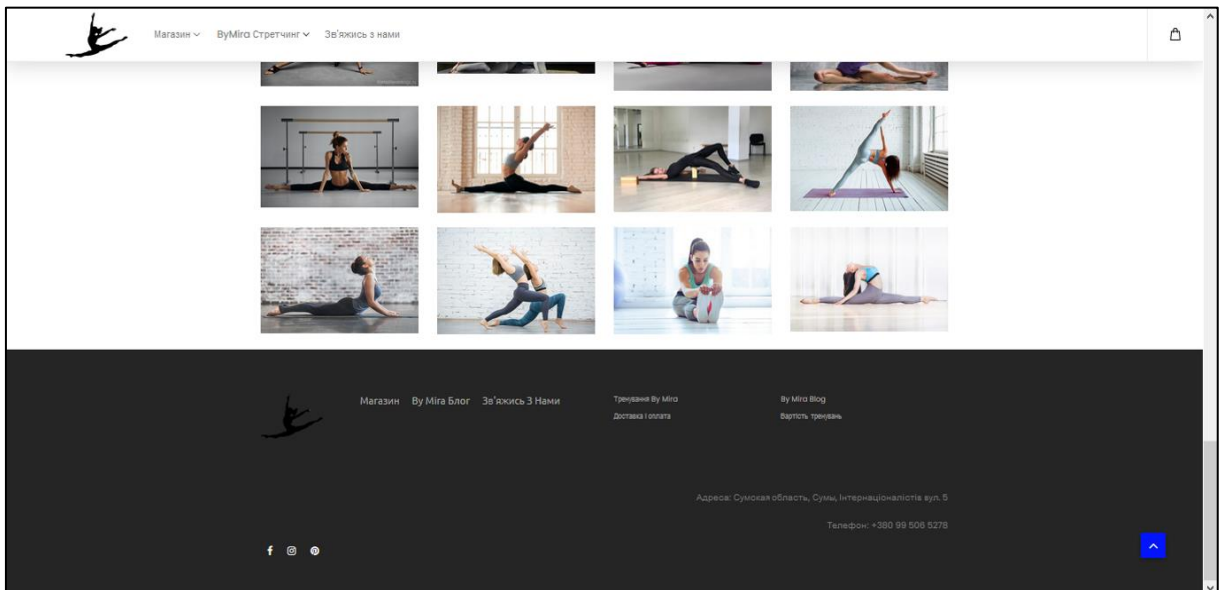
Магазин ∨ ByMira Стретчинг ∨ Зв'яжись з нами

Магазин By Mira Блог Зв'яжись З Нами

Тренування By Mira
Доставка і оплата

By Mira Blog
Вартість тренувань

Адреса: Сумская область, Сумы, Інтернаціоналістів вул. 5

Телефон: +380 99 506 5278